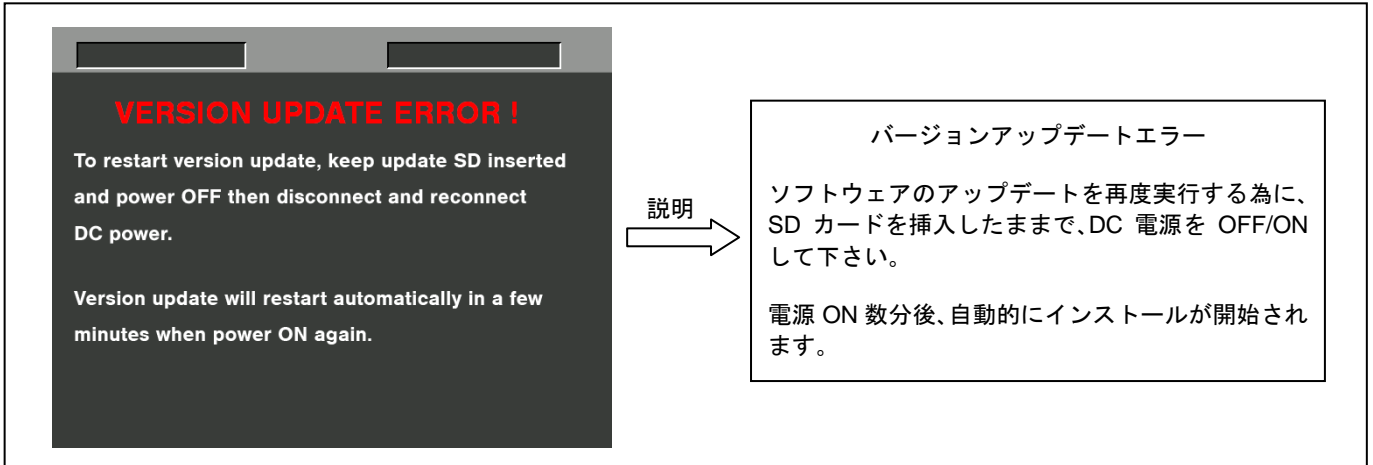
VERSION UPDATE ERROR !

To restart version update, keep update SD inserted and power OFF then disconnect and reconnect DC power.

Version update will restart automatically in a few minutes when power ON again.

説明

バージョンアップデートエラー

ソフトウェアのアップデートを再度実行する為に、SD カードを挿入したままで、DC 電源を OFF/ON して下さい。

電源 ON 数分後、自動的にインストールが開始されます。